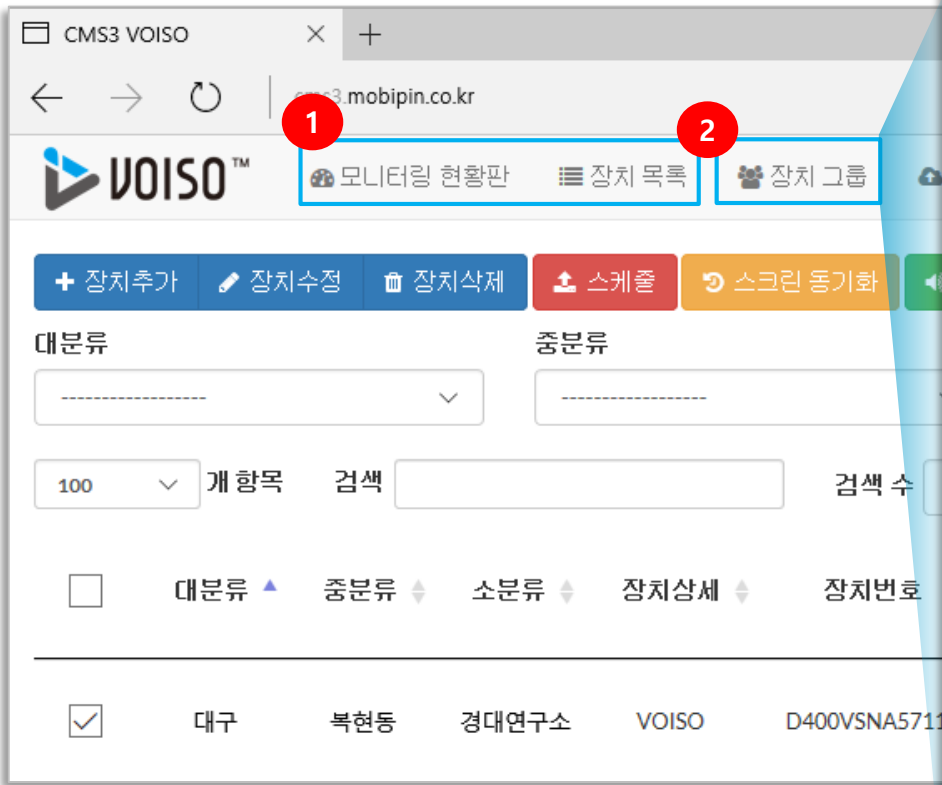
CMS3 VOISO ×  +

cms3.mobipin.co.kr

VOISO™

1 모니터링 현황판  장치 목록

2 장치 그룹

+ 장치추가  장치수정  장치삭제  스케줄  스크린 동기화

대분류

------------------

중분류

------------------

100  개 항목  검색  검색 수

| | 대분류 | 중분류 | 소분류 | 장치상세 | 장치번호 |
|---|---|---|---|---|---|
| ☑ | 대구 | 복현동 | 경대연구소 | VOISO | D400VSNA5711 |